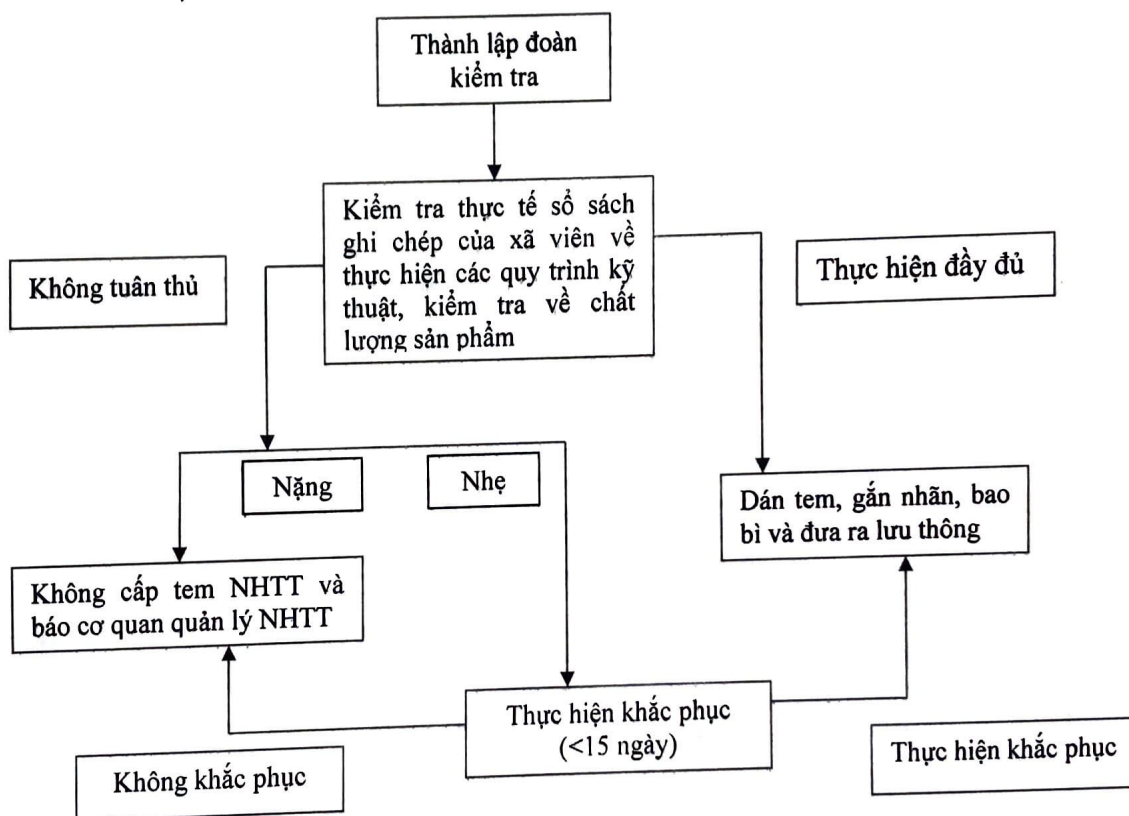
Thành lập đoàn kiểm tra

Kiểm tra thực tế sổ sách ghi chép của xã viên về thực hiện các quy trình kỹ thuật, kiểm tra về chất lượng sản phẩm

Không tuân thủ

Thực hiện đầy đủ

Nặng

Nhẹ

Dán tem, gắn nhãn, bao bì và đưa ra lưu thông

Không cấp tem NHTT và báo cơ quan quản lý NHTT

Thực hiện khắc phục (<15 ngày)

Không khắc phục

Thực hiện khắc phục